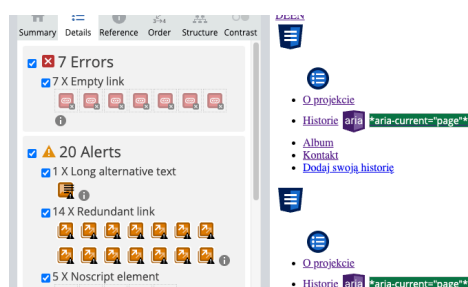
Summary Details Reference Order Structure Contrast

7 Errors

7 X Empty link

20 Alerts

1 X Long alternative text

14 X Redundant link

5 X Noscript element

DEEN

O projekcie

Historie aria *aria-current="page"*

Album

Kontakt

Dodaj swoją historię

O projekcie

Historie aria *aria-current="page"*